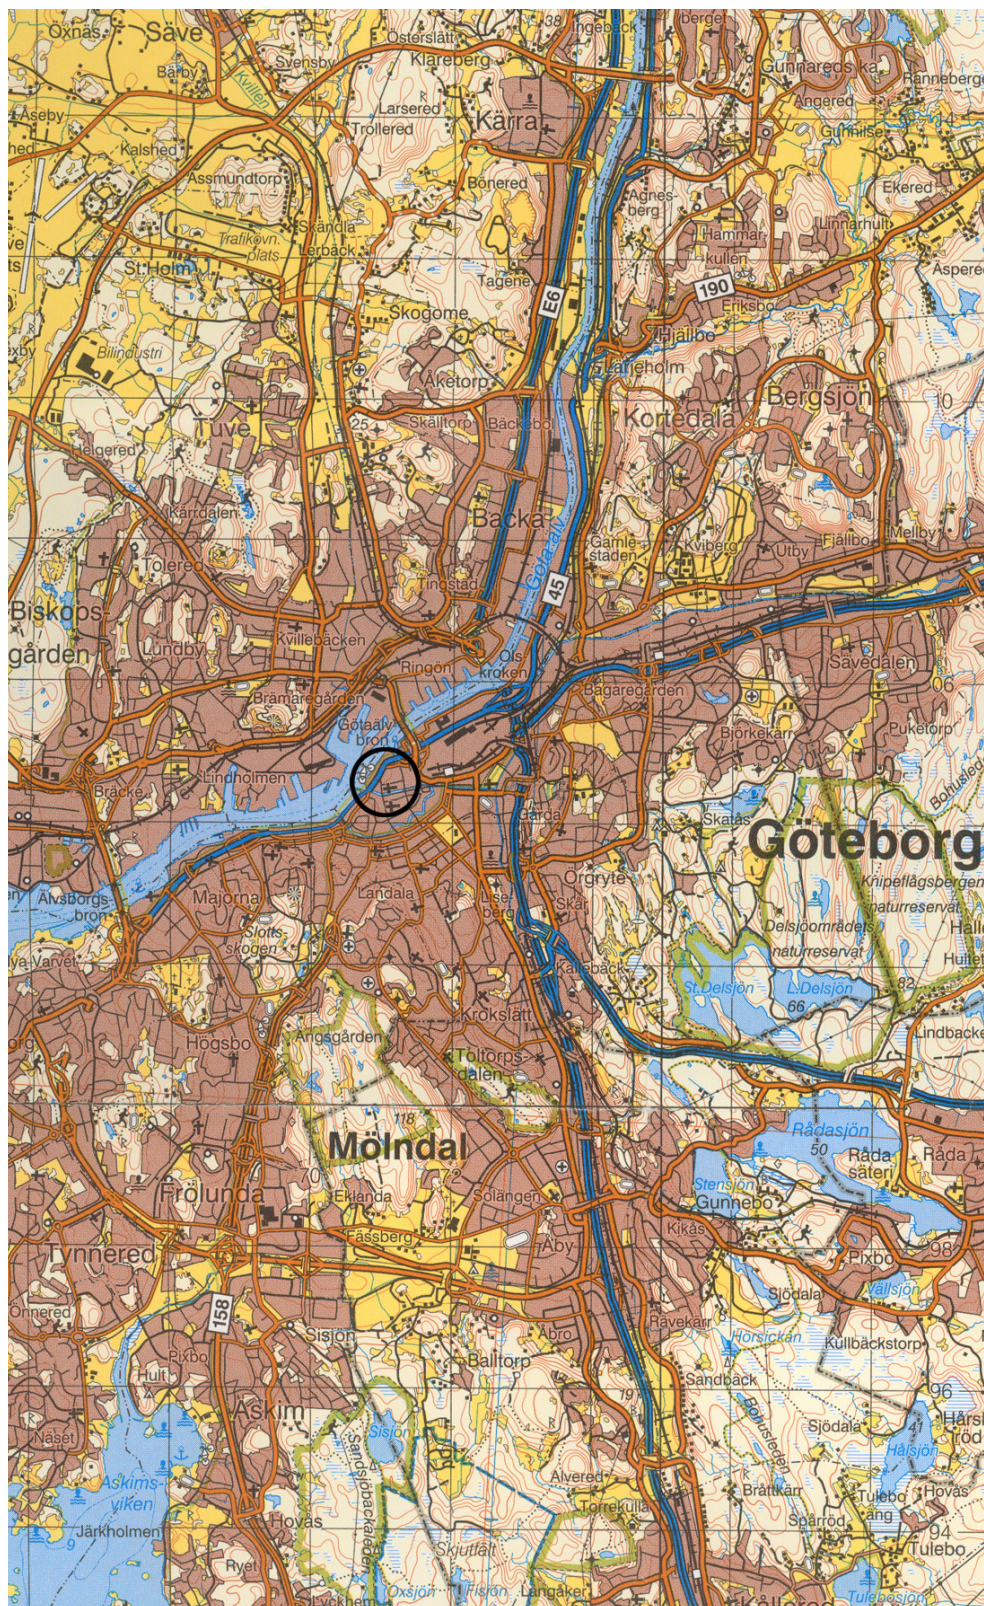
Oxnäs
Säve
Österslätt
38
Ingebäck
berget
Bärby
Svensby
Klareberg
Gunnareds ka
Ranneberg
Åseby
Kvillen
Larsered
Kärra
Angered
Kalshed
Trollered
Gunnilse
Assmundtorp
Bönered
Ekered
Agnes berg
Skändla
Trafikövn. plats
Hammar kullen
Unnarhult
Lerbäck
St.Holm
Tagene
E6
190
Äspered
Eriksbo
Skogome
Bilindustri
Hjällbo
Lärjeholm
Åketorp
Bergsjön
Kortedala
10
Tuve
25
Skälltorp
Bäckebol
Helgered
Backa
Kärrdalen
Gamle staden
Kviberg
Utby
Fjällbo
Melby
Göta älv
45
Tolered
Tingstad
Biskops-
gården
Lundby
Kvillebäcken
Ringön
Ols kroken
Sävedalen
Brämaregården
Bagaregården
Göta älv bron
Björkekärr
Puketorp
Lindholmen
Bräcke
Gårda
Skatås
Göteborg
Bohusled
Örgryte
Knipeflågsbergen naturreservat
Älvsborgs-bron
Majorna
Landala
Lise berg
Skår
Delsjöområdets naturreservat
Hall
Slotts skogen
Huts
va Varvet
Kallebäck
St.Delsjön
L.Delsjön
66
82
Krokslätt
Lindbacke
Högsbo
Änggården
Toltorps-dalen
118
Rådasjön
50
Mölndal
Råda säteri
Råda
70
72
Frölunda
Eklanda
Solängen
Stensjön
Gunnebo
Tynnered
Fässberg
Kikås
98
Åby
Pixbo
Välsjön
Önnered
158
Sjödala
Sisjön
Åbro
Rävekärr
Horsikan
Kullbäckstorp
Pixbo
Balltorp
Hult
19
Sandbäck
96
Askim
Sisjön
Sjödala
Härsj
Näset
Sandsjöbacka
Hälsjön
Askims-viken
Alvered
Bråttkärr
Tulebo
Hovås
Tulebo
Torrekulla
Tulebo
Hovås
Lång
Järkholmen
9
Sparröd
94
Skjutfält
Tulebo
Ryet
Oxsjön
Fisjön
Långaker
Tulebosjön
Kållere